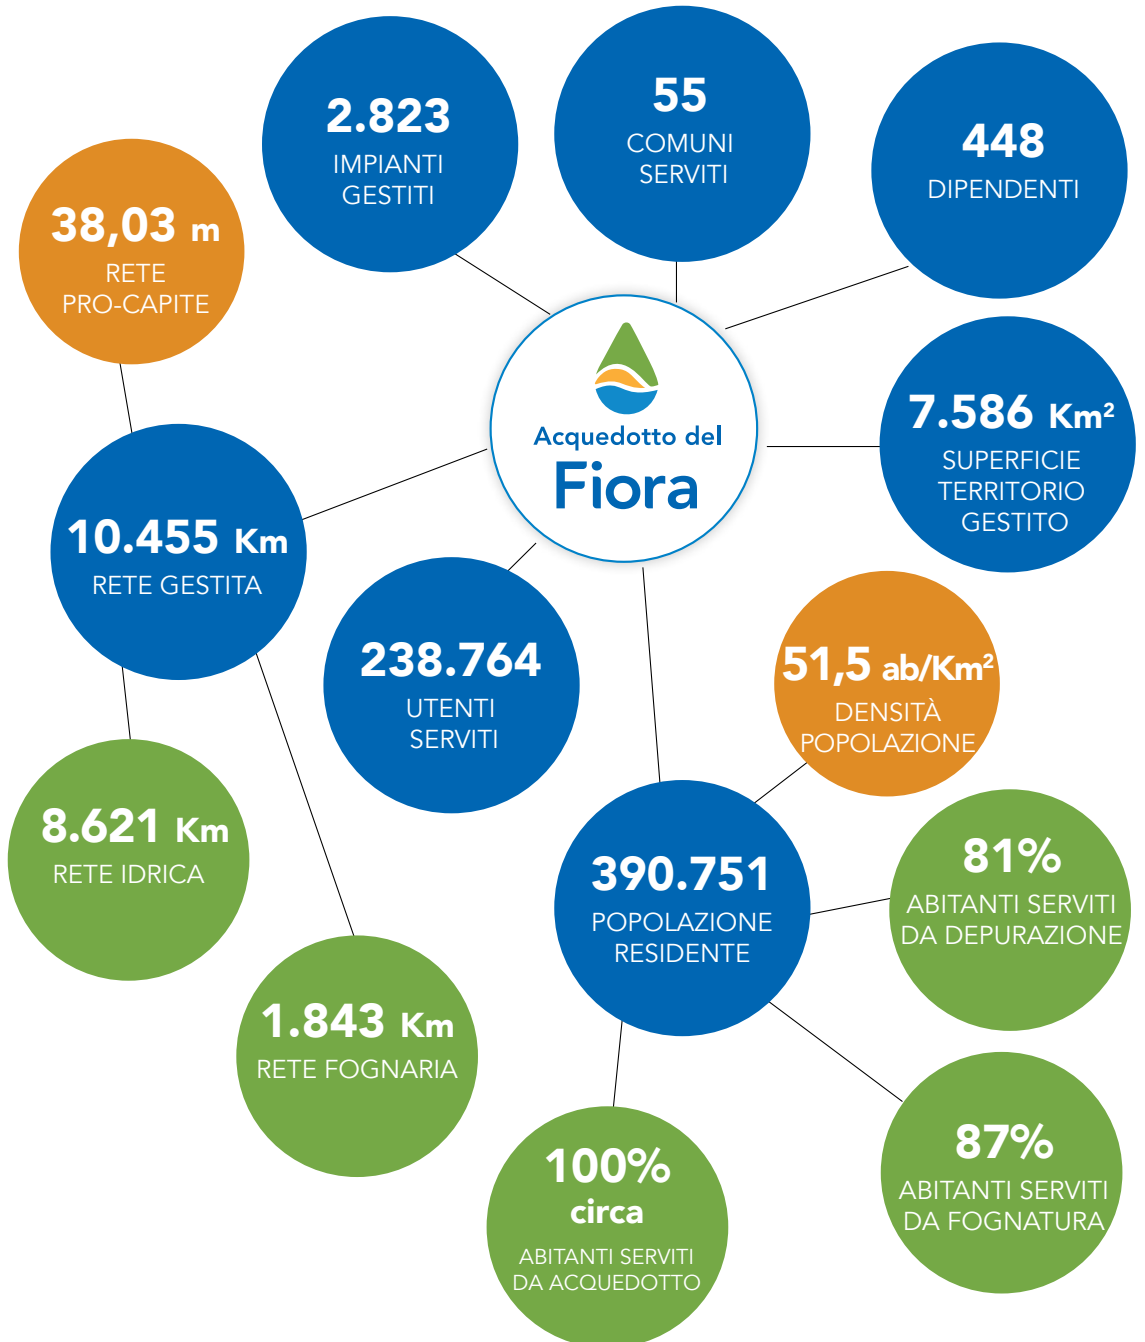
2.823
IMPIANTI GESTITI

55
COMUNI SERVITI

448
DIPENDENTI

38,03 m
RETE PRO-CAPITE

Acquedotto del
Fiora

7.586 Km²
SUPERFICIE TERRITORIO GESTITO

10.455 Km
RETE GESTITA

238.764
UTENTI SERVITI

51,5 ab/Km²
DENSITÀ POPOLAZIONE

8.621 Km
RETE IDRICA

390.751
POPOLAZIONE RESIDENTE

81%
ABITANTI SERVITI DA DEPURAZIONE

1.843 Km
RETE FOGNARIA

87%
ABITANTI SERVITI DA FOGNATURA

100%
circa
ABITANTI SERVITI DA ACQUEDOTTO